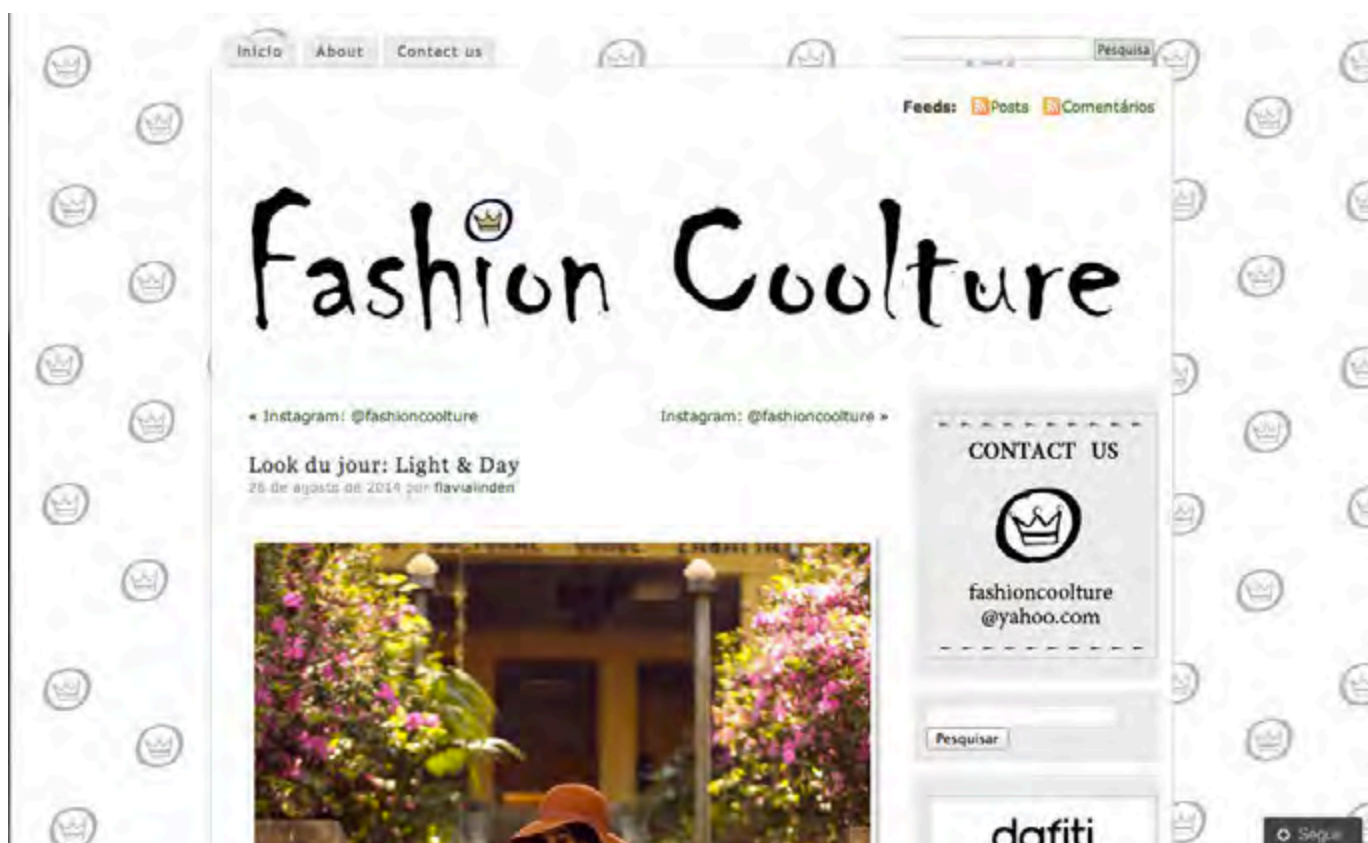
Início About Contact us

Pesquisa

Feeds: Posts Comentários

Fashion Coolture

« Instagram: @fashioncoolture

Instagram: @fashioncoolture »

Look du jour: Light & Day

26 de agosto de 2014 por flavialinden

CONTACT US

fashioncoolture
@yahoo.com

Pesquisar

dafiti

Seguir